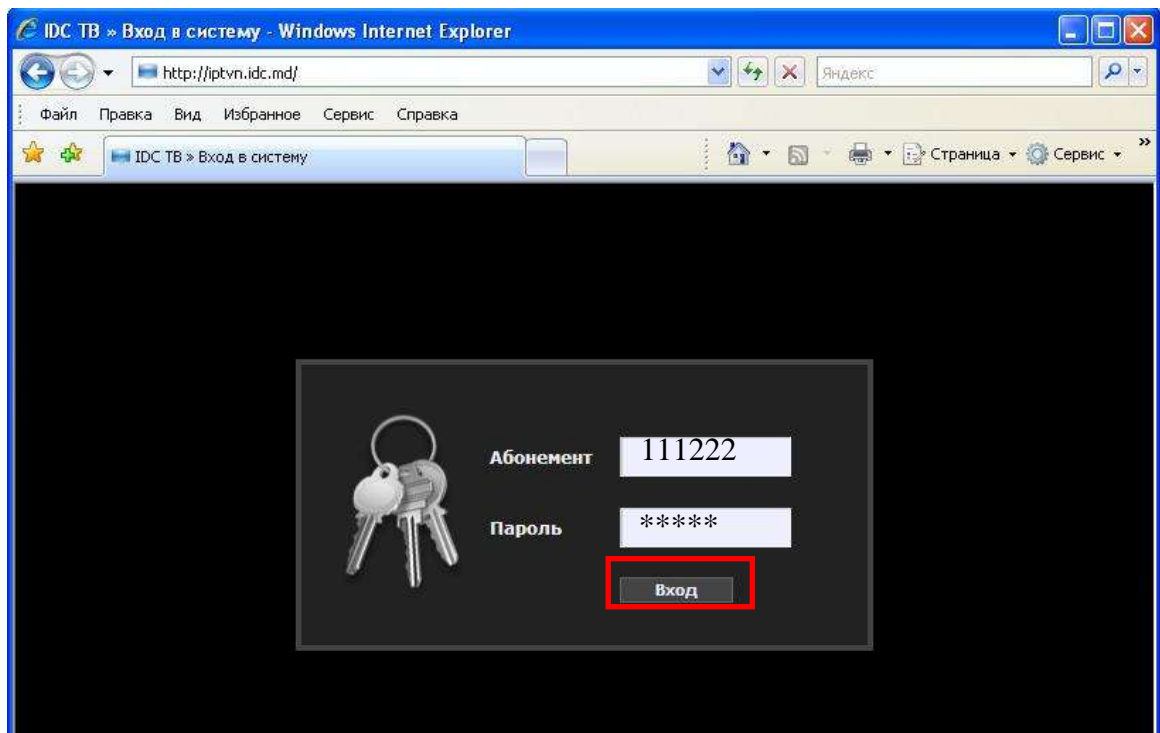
IDC ТВ » Вход в систему - Windows Internet Explorer

http://iptvn.idc.md/

Яндекс

Файл Правка Вид Избранное Сервис Справка

IDC ТВ » Вход в систему

Страница Сервис

Абонемент 111222

Пароль *****

Вход